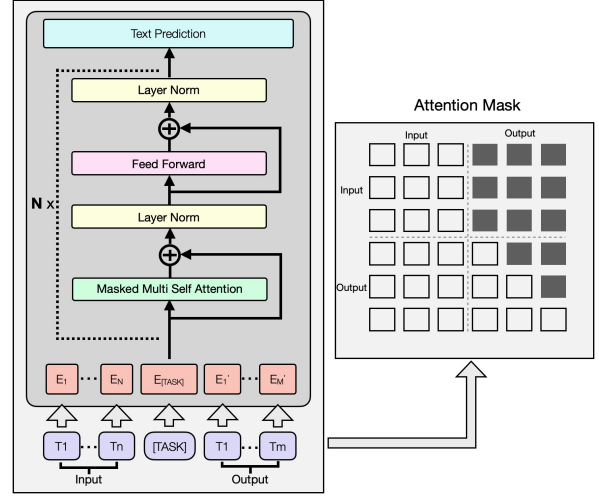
Text Prediction

Layer Norm

Feed Forward

N x

Layer Norm

Masked Multi Self Attention

$E_1$ ··· $E_N$ $E_{[TASK]}$ $E_1'$ ··· $E_M'$

T1 ··· Tn [TASK] T1 ··· Tm

Input Output

Attention Mask

Input Output

Input

Output